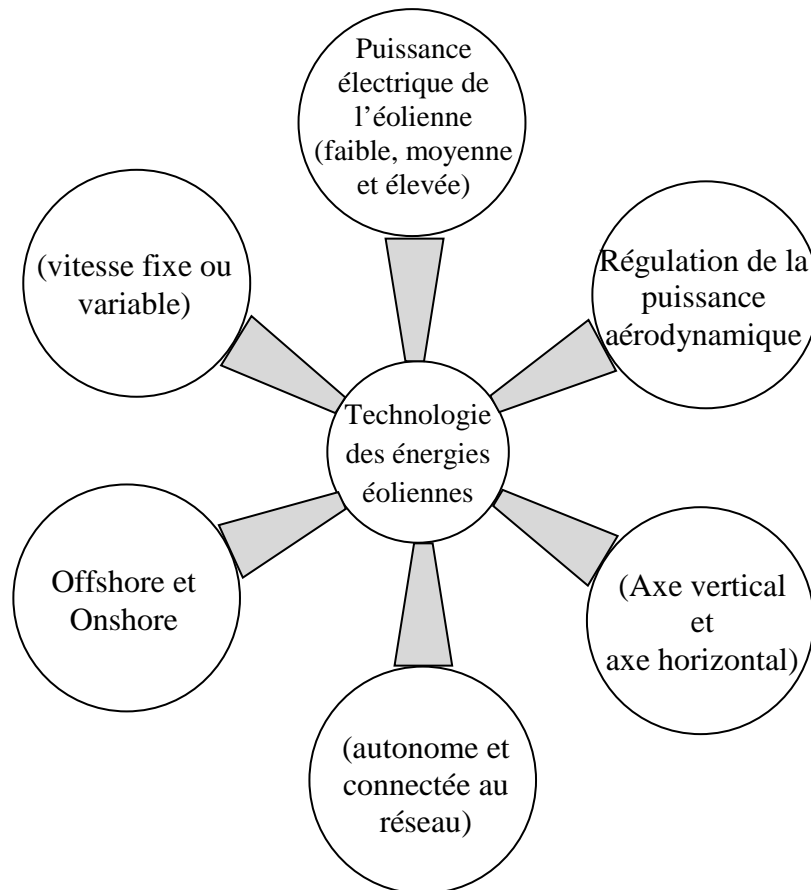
Puissance électrique de l’éolienne (faible, moyenne et élevée)

(vitesse fixe ou variable)

Régulation de la puissance aérodynamique

Technologie des énergies éoliennes

Offshore et Onshore

(Axe vertical et axe horizontal)

(autonome et connectée au réseau)